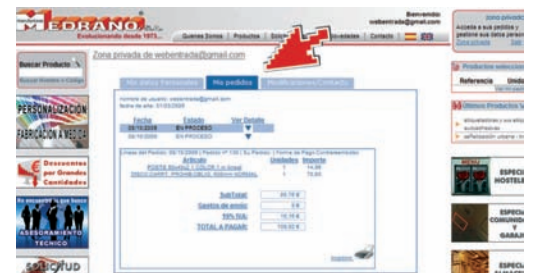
MEDRANO
Evolucionando desde 1973...

Bienvenido: webentrada@gmail.com

Quienes Somos | Productos | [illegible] | Novedades | Contacto

Zona privada
Acceda a sus pedidos y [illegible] sus datos person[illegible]
Zona privada

Buscar Producto
Buscar Nombre o Código

PERSONALIZACIÓN
FABRICACIÓN A MEDIDA

Descuentos por Grandes Cantidades

ASESORAMIENTO TÉCNICO

SOLICITUD

Zona privada de webentrada@gmail.com

Mis datos Personales | Mis pedidos | Modificaciones/Contacto

Nombre de usuario: webentrada@gmail.com
fecha de alta: 01/02/2009

| Fecha | Estado | Ver Detalle |
|---|---|---|
| 09/10/2009 | EN PROCESO | |
| 01/10/2009 | EN PROCESO | |

Líneas del Pedido: 09/10/2009 | Pedido Nº 136 | Su Pedido: | Forma de Pago Contrareembolso

| Artículo | Unidades | Importe |
|---|---|---|
| POSTE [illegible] 1 COLOR 1 m Gris# | 1 | 14.98 |
| DISCO CARPF. PROHIBICIÓN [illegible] NORMAL | 1 | 70.80 |

| SubTotal: | 85.78 € |
|---|---|
| Gastos de envío: | 0 € |
| 16% IVA: | 13.72 € |
| TOTAL A PAGAR: | 109.50 € |

Imprimir

Productos selecciona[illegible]
Referencia | Unida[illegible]

Últimos Productos Vi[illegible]
abrazaderas y sus ade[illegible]
autoadhesiva
señalización urbana - be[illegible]

ESPEC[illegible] HOSTELE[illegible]

ESPECI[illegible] COMUNID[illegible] Y GARAJ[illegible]

ESPECI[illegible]